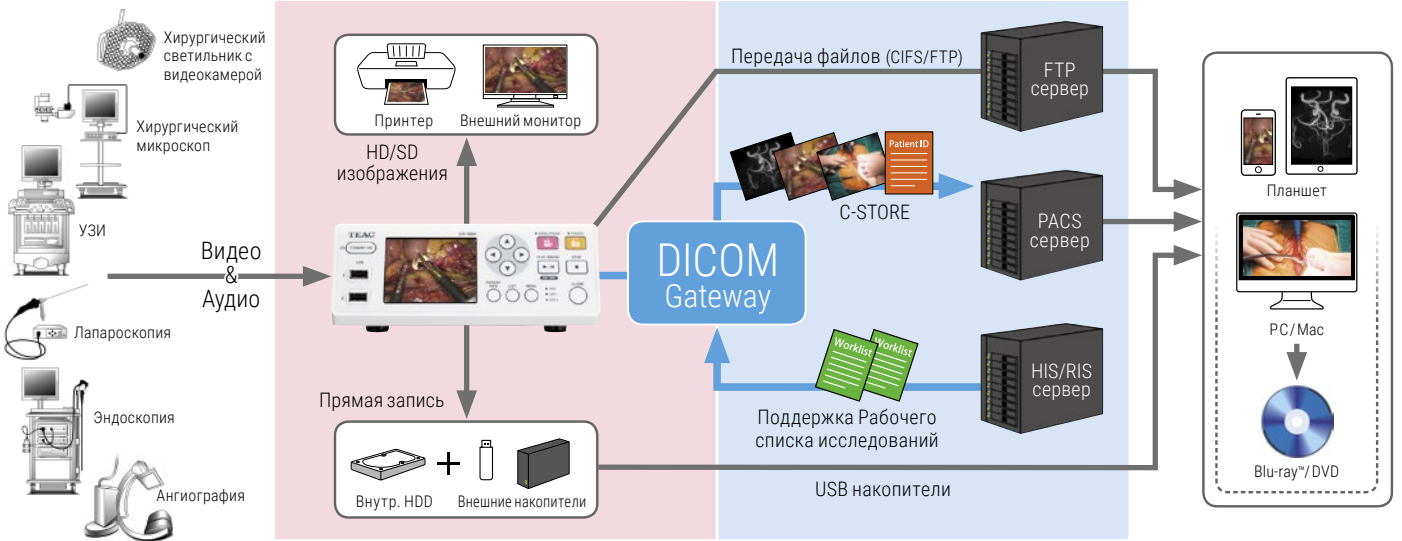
Хирургический светильник с видеокамерой

Хирургический микроскоп

УЗИ

Лапароскопия

Эндоскопия

Ангиография

Видео & Аудио

Принтер

Внешний монитор

HD/SD изображения

TEAC

Прямая запись

Внутр. HDD

Внешние накопители

Передача файлов (CIFS/FTP)

FTP сервер

Patient ID

C-STORE

PACS сервер

DICOM Gateway

Worklist

Worklist

HIS/RIS сервер

Поддержка Рабочего списка исследований

USB накопители

Планшет

PC / Mac

Blu-ray™/ DVD